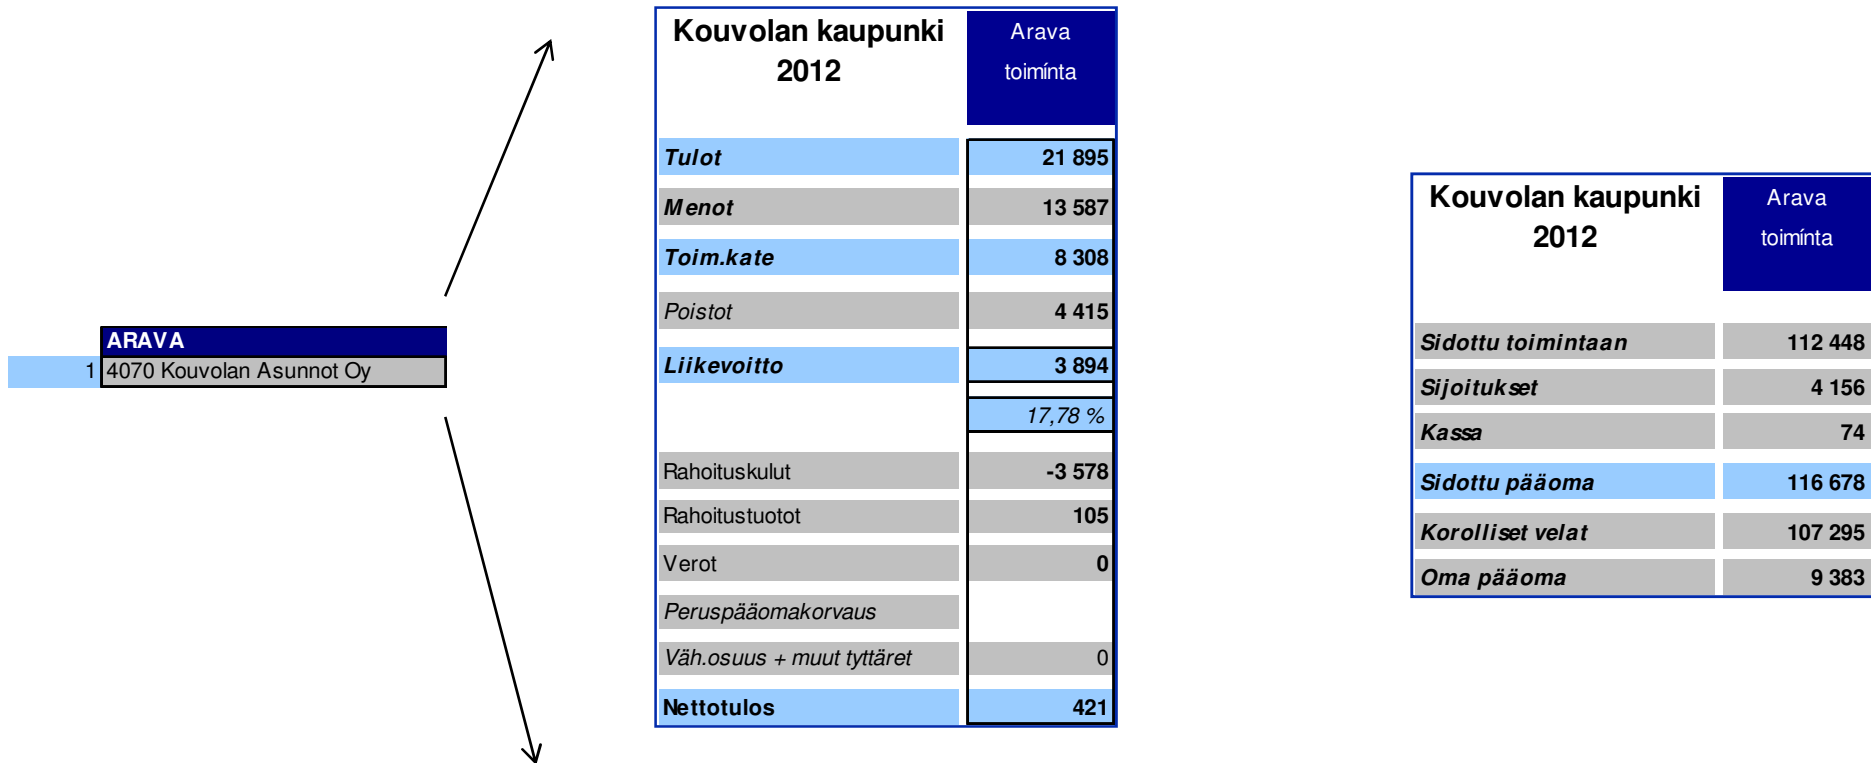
| ARAVA |
|---|
| 1 4070 Kouvolan Asunnot Oy |

| Kouvolan kaupunki 2012 | Arava toiminta |
|---|---|
| Tulot | 21 895 |
| Menot | 13 587 |
| Toim.kate | 8 308 |
| Poistot | 4 415 |
| Liikevoitto | 3 894 |
| | 17,78 % |
| Rahoituskulut | -3 578 |
| Rahoitustuotot | 105 |
| Verot | 0 |
| Peruspääomakorvaus | |
| Väh.osuus + muut tyttäret | 0 |
| Nettotulos | 421 |

| Kouvolan kaupunki 2012 | Arava toiminta |
|---|---|
| Sidottu toimintaan | 112 448 |
| Sijoitukset | 4 156 |
| Kassa | 74 |
| Sidottu pääoma | 116 678 |
| Korolliset velat | 107 295 |
| Oma pääoma | 9 383 |